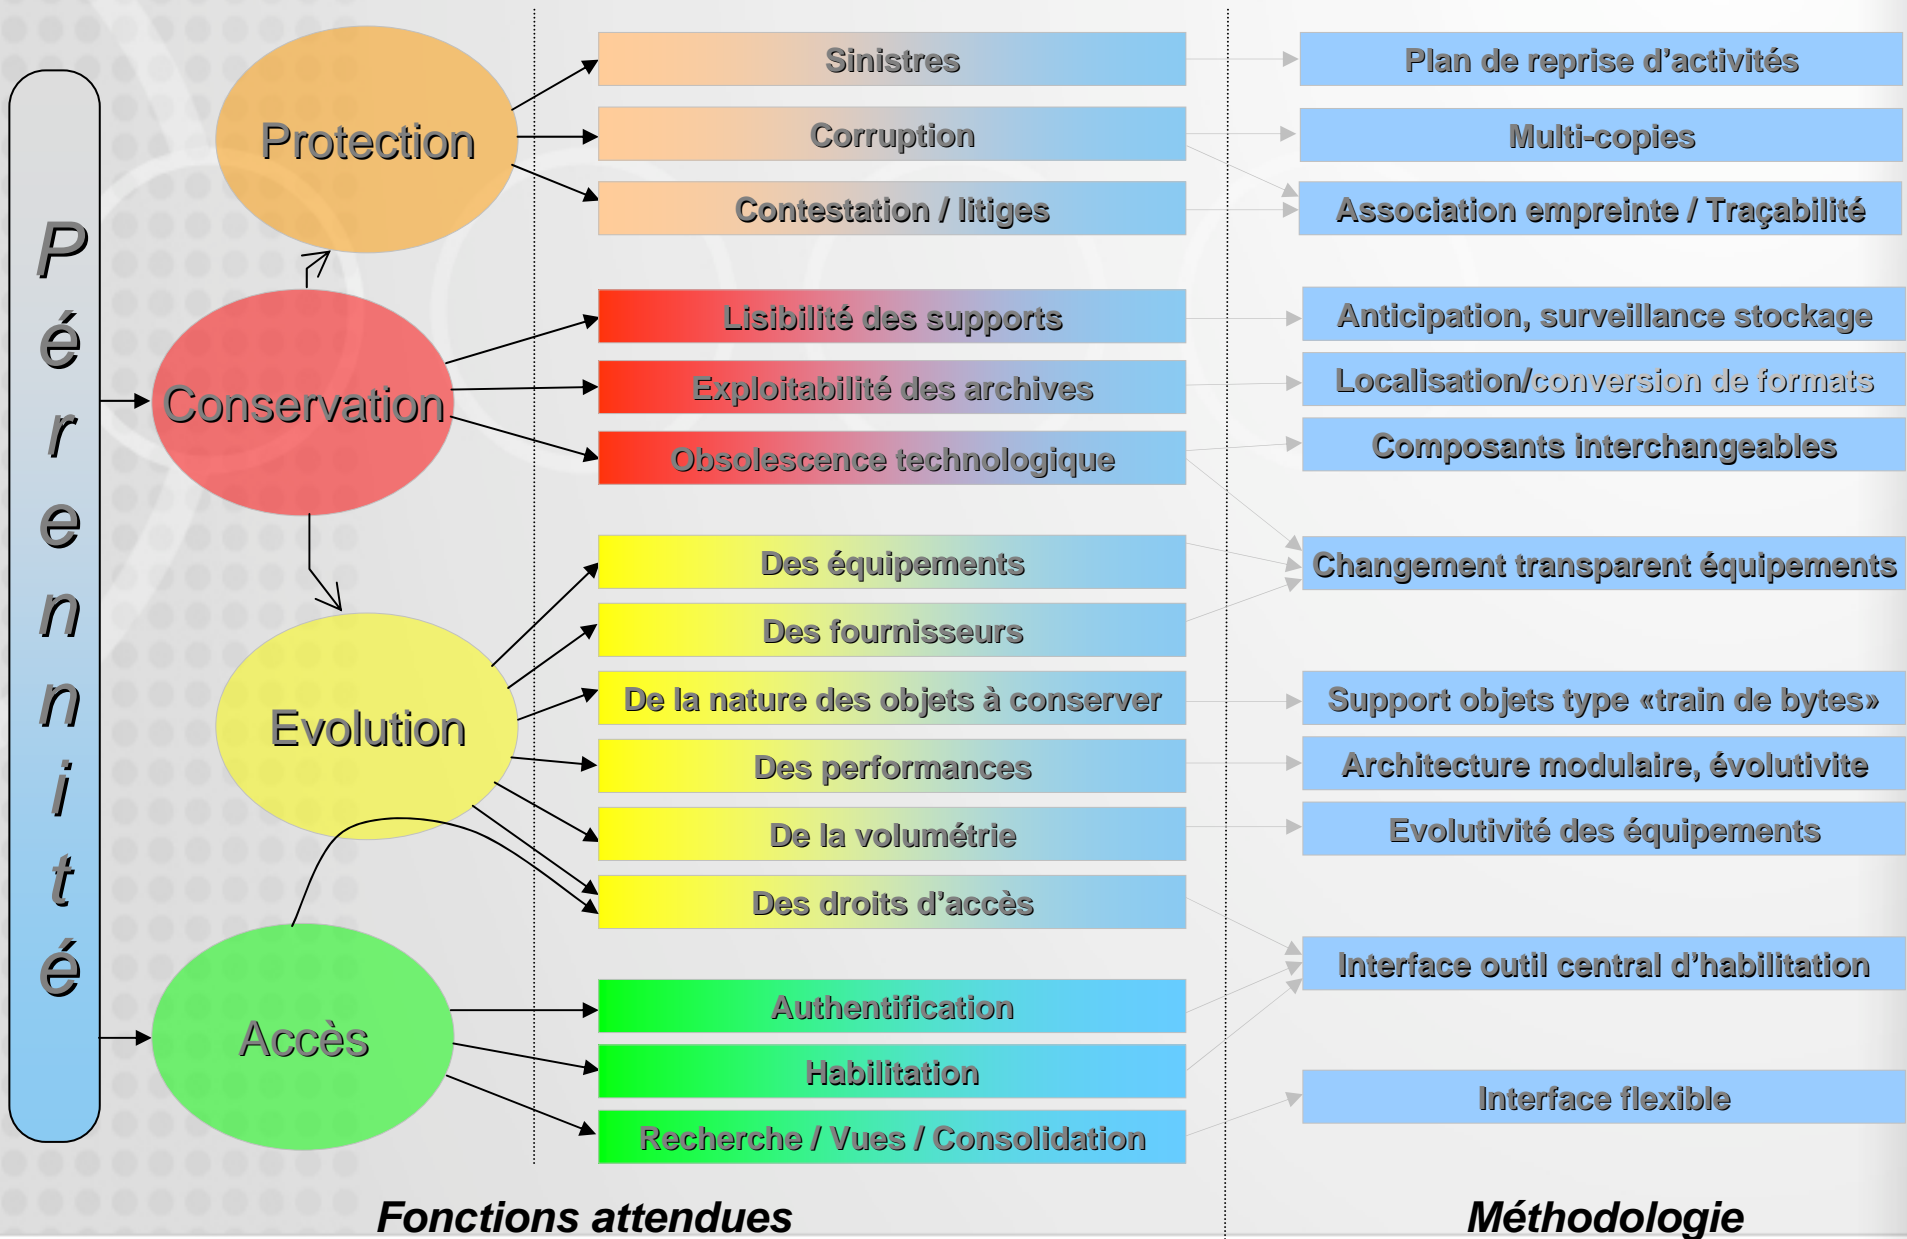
Pérennité

Protection

Conservation

Evolution

Accès

Sinistres

Corruption

Contestation / litiges

Lisibilité des supports

Exploitabilité des archives

Obsolescence technologique

Des équipements

Des fournisseurs

De la nature des objets à conserver

Des performances

De la volumétrie

Des droits d'accès

Authentification

Habilitation

Recherche / Vues / Consolidation

Plan de reprise d'activités

Multi-copies

Association empreinte / Traçabilité

Anticipation, surveillance stockage

Localisation/conversion de formats

Composants interchangeables

Changement transparent équipements

Support objets type «train de bytes»

Architecture modulaire, évolutivite

Evolutivité des équipements

Interface outil central d'habilitation

Interface flexible

Fonctions attendues

Méthodologie